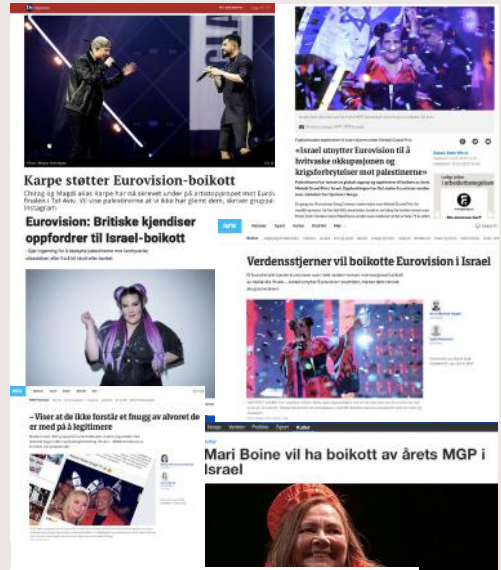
Karpe støtter Eurovision-boikott

Chirag og Magdi alias Karpe har nå skrevet under på artistoppropet mot Euro finalen i Tel Aviv. Vi vise palestinerne at vi ikke har glemt dem, skriver grupp Instagram.

«Israel utnytter Eurovision til å hvitvaske okkupasjonen og krigsforbrytelser mot palestinerne»

Eurovision: Britiske kjendiser oppfordrer til Israel-boikott

Verdensstjerner vil boikotte Eurovision i Israel

– Viser at de ikke forstår et fnugg av alvoret de er med på å legitimere

Mari Boine vil ha boikott av årets MGP i Israel